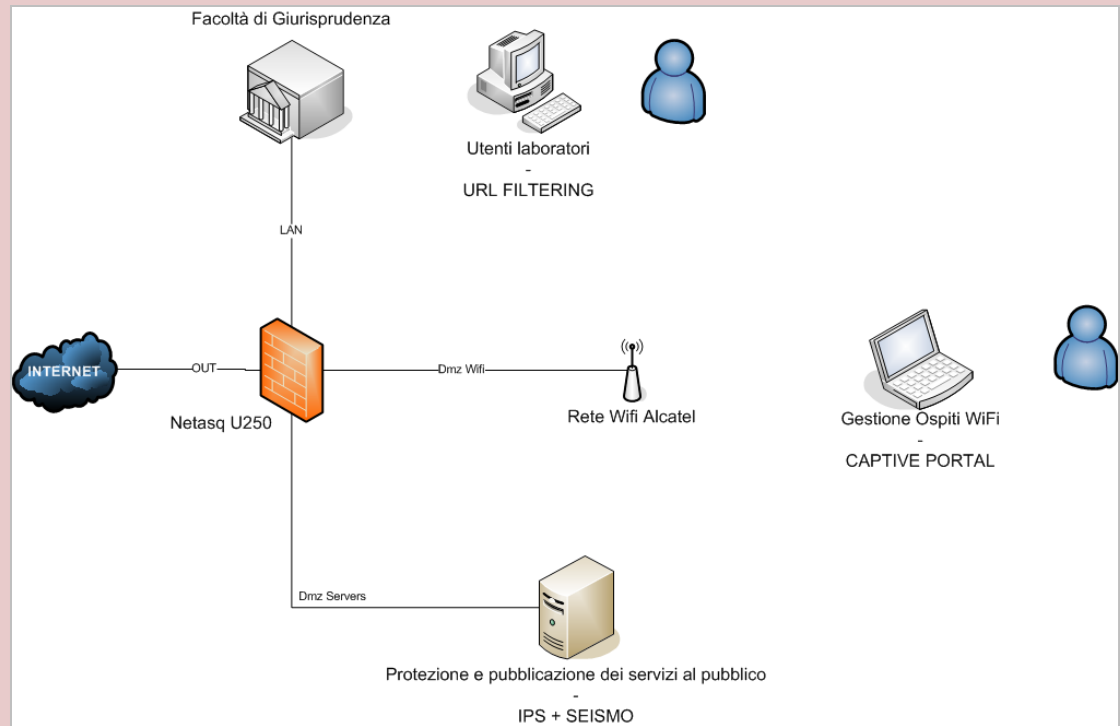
Facoltà di Giurisprudenza

Utenti laboratori
-
URL FILTERING

LAN

INTERNET

OUT

Dmz Wifi

Netasq U250

Rete Wifi Alcatel

Gestione Ospiti WiFi
-
CAPTIVE PORTAL

Dmz Servers

Protezione e pubblicazione dei servizi al pubblico
-
IPS + SEISMO